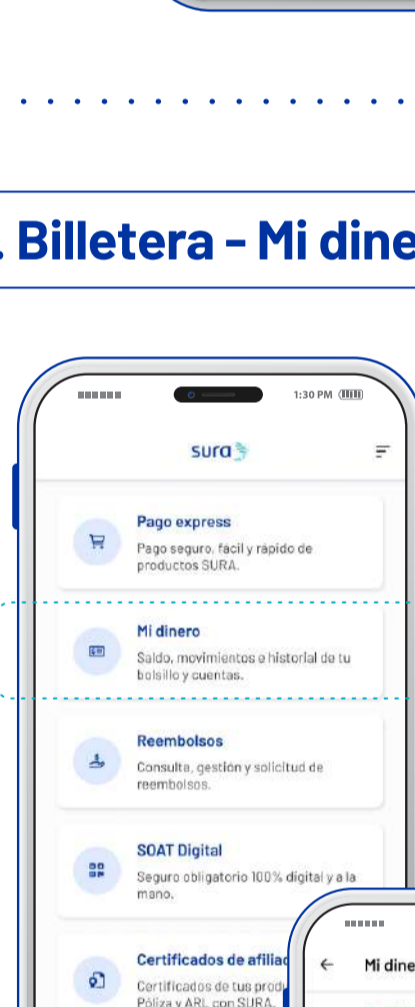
. Billetera - Mi dine

1:30 PM

sura

Pago express
Pago seguro, facil y rápido de productos SURA.

Mi dinero
Saldo, movimientos e historial de tu bolsillo y cuentas.

Reembolsos
Consulta, gestión y solicitud de reembolsos.

SOAT Digital
Seguro obligatorio 100% digital y a la mano.

Certificados de afilia
Certificados de tus prod
Póliza y ARL con SURA.

Mi dine